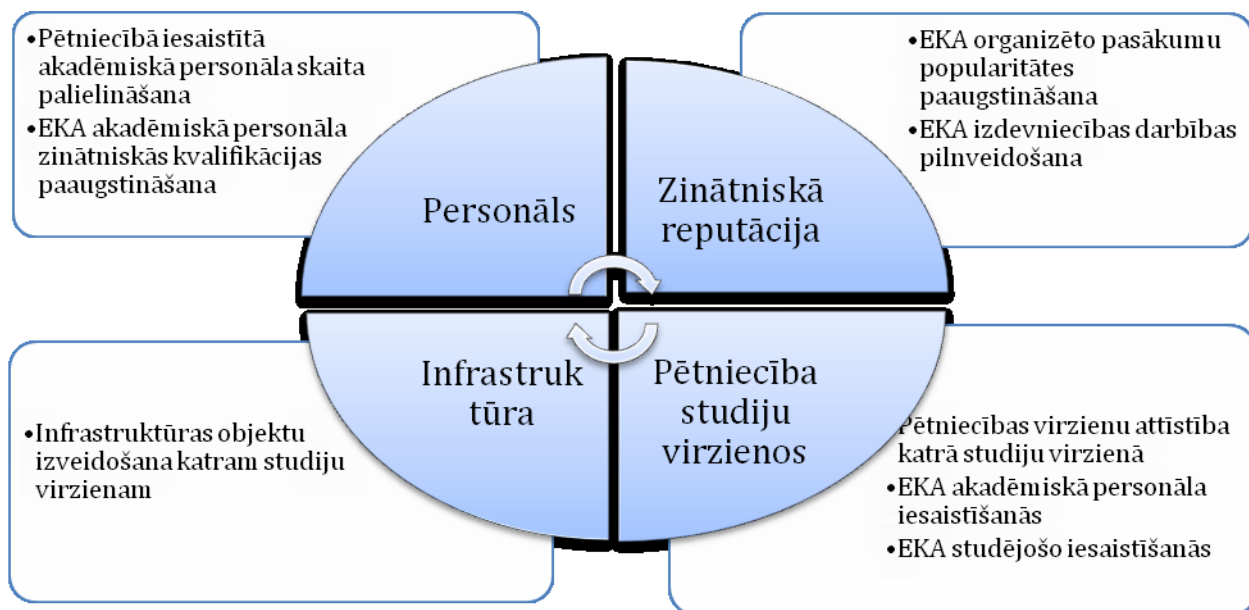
•Pētniecībā iesaistītā akadēmiskā personāla skaita palielināšana
•EKA akadēmiskā personāla zinātniskās kvalifikācijas paaugstināšana

•EKA organizēto pasākumu popularitātes paaugstināšana
•EKA izdevniecības darbības pilnveidošana

Personāls

Zinātniskā reputācija

Infrastruk tūra

Pētniecība studiju virzienos

•Infrastruktūras objektu izveidošana katram studiju virzienam

Pētniecības virzienu attīstība katrā studiju virzienā
•EKA akadēmiskā personāla iesaistīšanās
•EKA studējošo iesaistīšanās